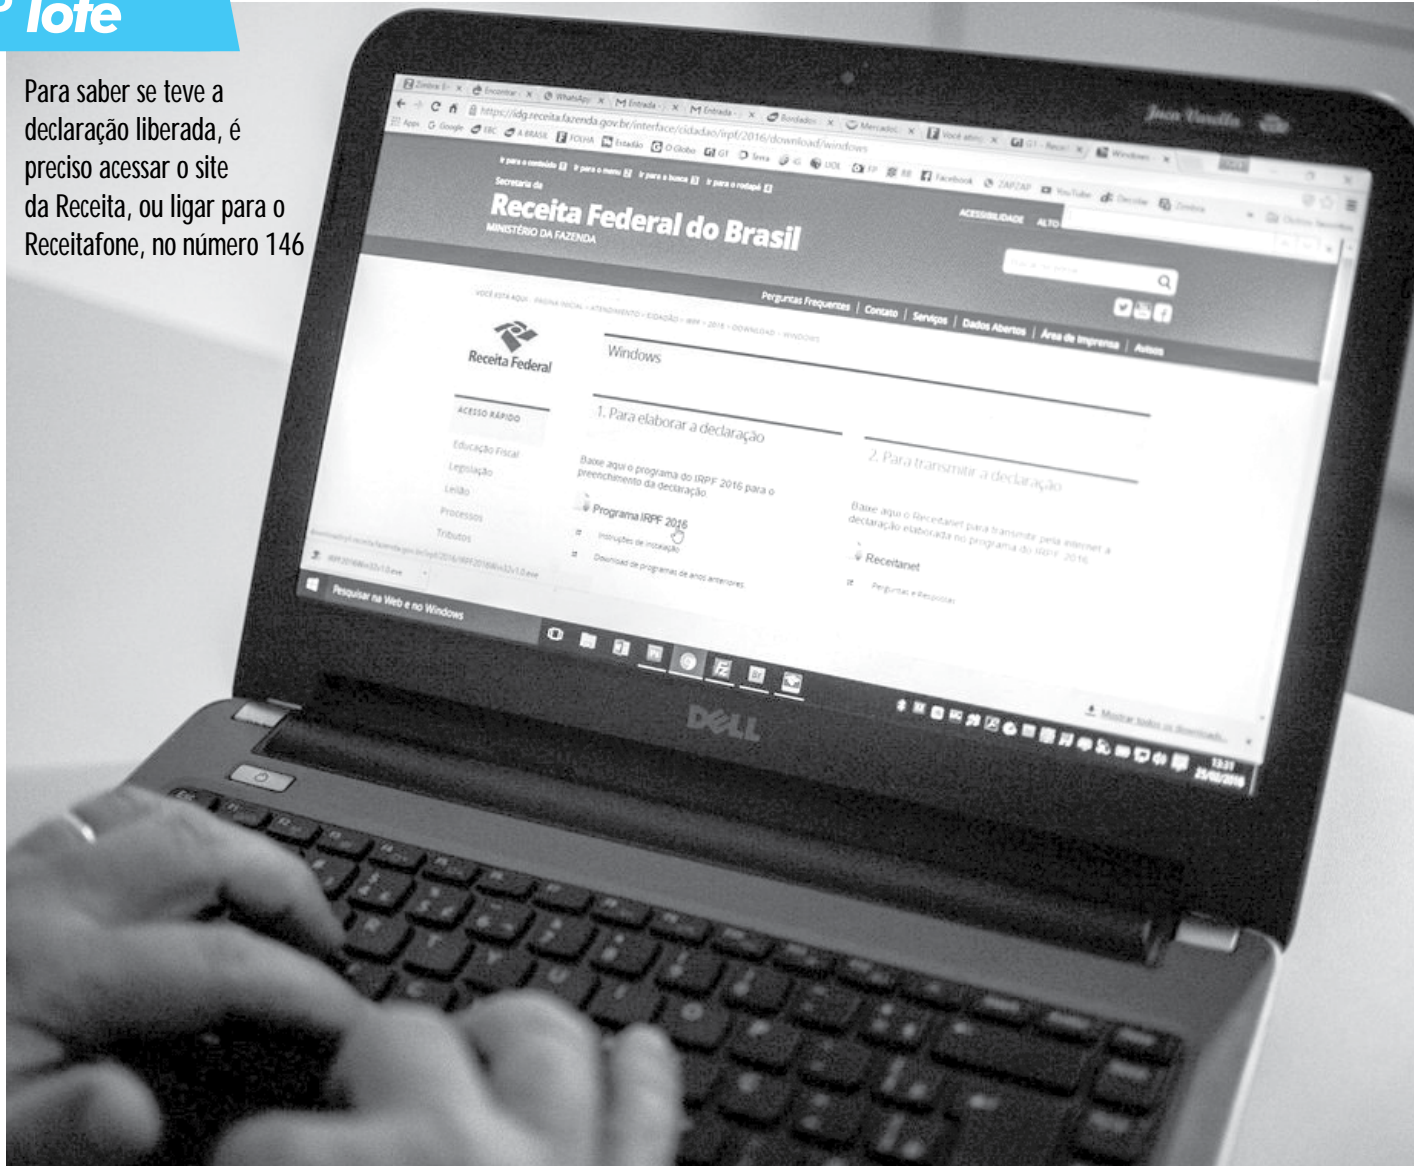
º lote

Para saber se teve a declaração liberada, é preciso acessar o site da Receita, ou ligar para o Receitafone, no número 146

https://idg.receita.fazenda.gov.br/interface/cidadao/irpf/2016/download/windows

Secretaria da
Receita Federal do Brasil
MINISTÉRIO DA FAZENDA

ACESSIBILIDADE ALTO

Perguntas Frequentes | Contato | Serviços | Dados Abertos | Área de Imprensa | Avisos

Receita Federal

Windows

ACESSO RÁPIDO
Educação Fiscal
Legislação
Leilão
Processos
Tributos

1. Para elaborar a declaração
Baixe aqui o programa do IRPF 2016 para o preenchimento da declaração.
Programa IRPF 2016
Instruções de instalação
Download de programas de anos anteriores

2. Para transmitir a declaração
Baixe aqui o Receitanet para transmitir pela internet a declaração elaborada no programa do IRPF 2016.
Receitanet
Perguntas e Respostas

Pesquisar na Web e no Windows

Mostrar todos os downloads

DELL